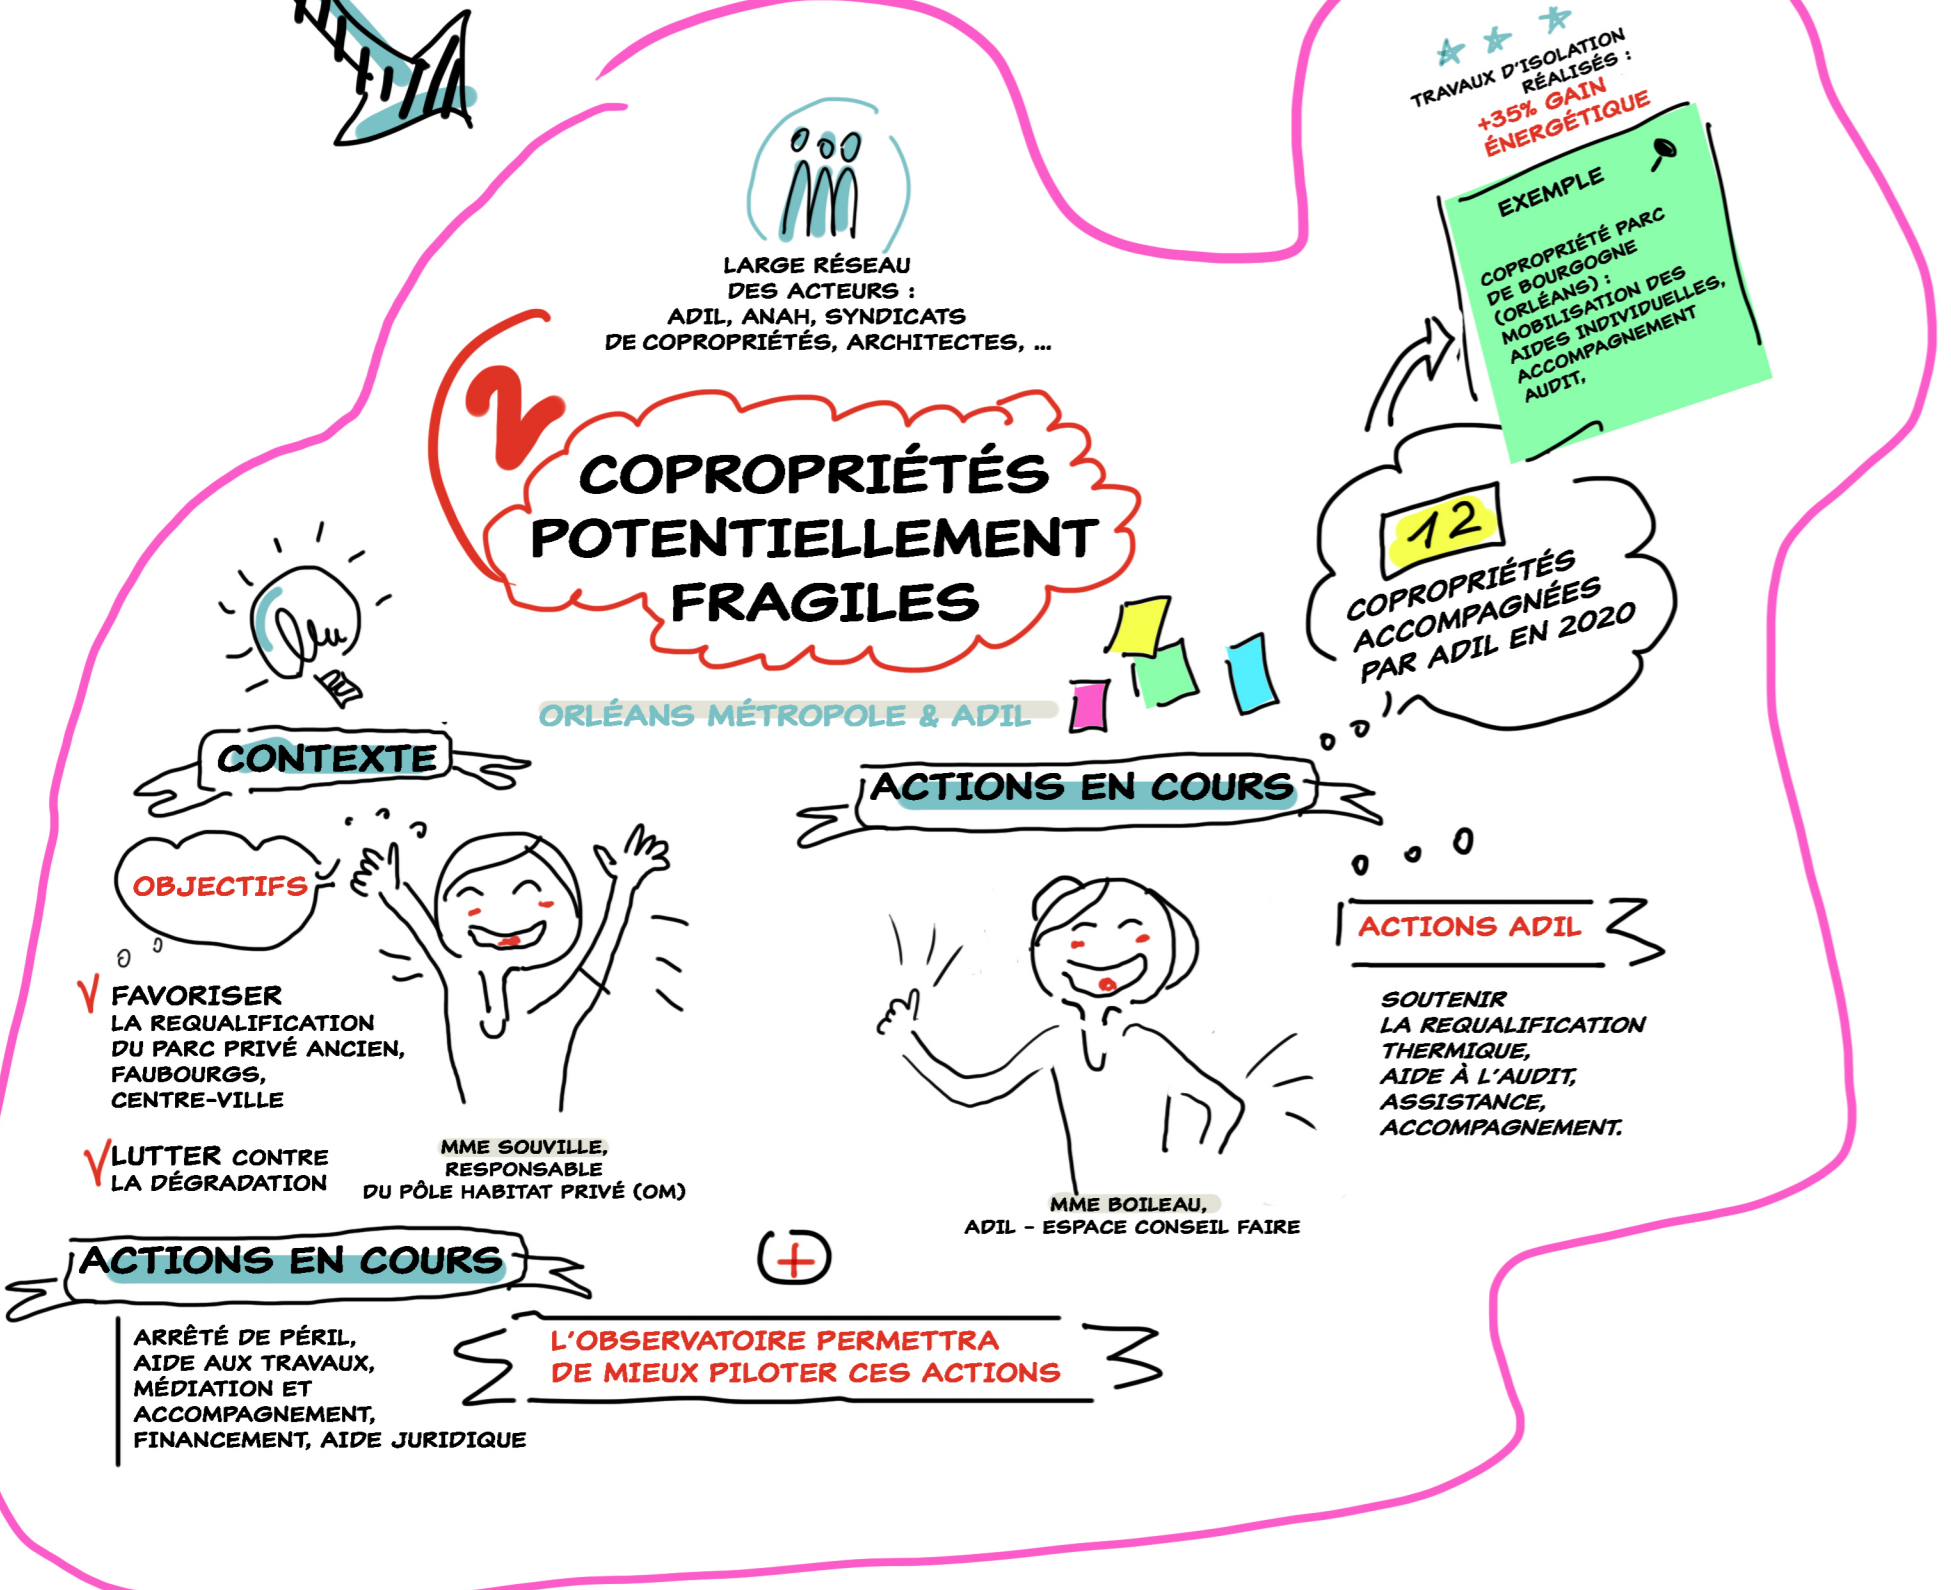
TRAVAUX D'ISOLATION RÉALISÉS :
+35% GAIN ÉNERGÉTIQUE

EXEMPLE

COPROPRIÉTÉ PARC DE BOURGOGNE (ORLÉANS) : MOBILISATION DES AIDES INDIVIDUELLES, ACCOMPAGNEMENT AUDIT,

LARGE RÉSEAU DES ACTEURS : ADIL, ANAH, SYNDICATS DE COPROPRIÉTÉS, ARCHITECTES, ...

2

COPROPRIÉTÉS POTENTIELLEMENT FRAGILES

ORLÉANS MÉTROPOLE & ADIL

12 COPROPRIÉTÉS ACCOMPAGNÉES PAR ADIL EN 2020

CONTEXTE

OBJECTIFS

√ FAVORISER LA REQUALIFICATION DU PARC PRIVÉ ANCIEN, FAUBOURGS, CENTRE-VILLE

√ LUTTER CONTRE LA DÉGRADATION

MME SOUVILLE, RESPONSABLE DU PÔLE HABITAT PRIVÉ (OM)

ACTIONS EN COURS

ACTIONS ADIL

SOUTENIR LA REQUALIFICATION THERMIQUE, AIDE À L'AUDIT, ASSISTANCE, ACCOMPAGNEMENT.

MME BOILEAU, ADIL - ESPACE CONSEIL FAIRE

ACTIONS EN COURS

ARRÊTÉ DE PÉRIL, AIDE AUX TRAVAUX, MÉDIATION ET ACCOMPAGNEMENT, FINANCEMENT, AIDE JURIDIQUE

+

L'OBSERVATOIRE PERMETTRA DE MIEUX PILOTER CES ACTIONS